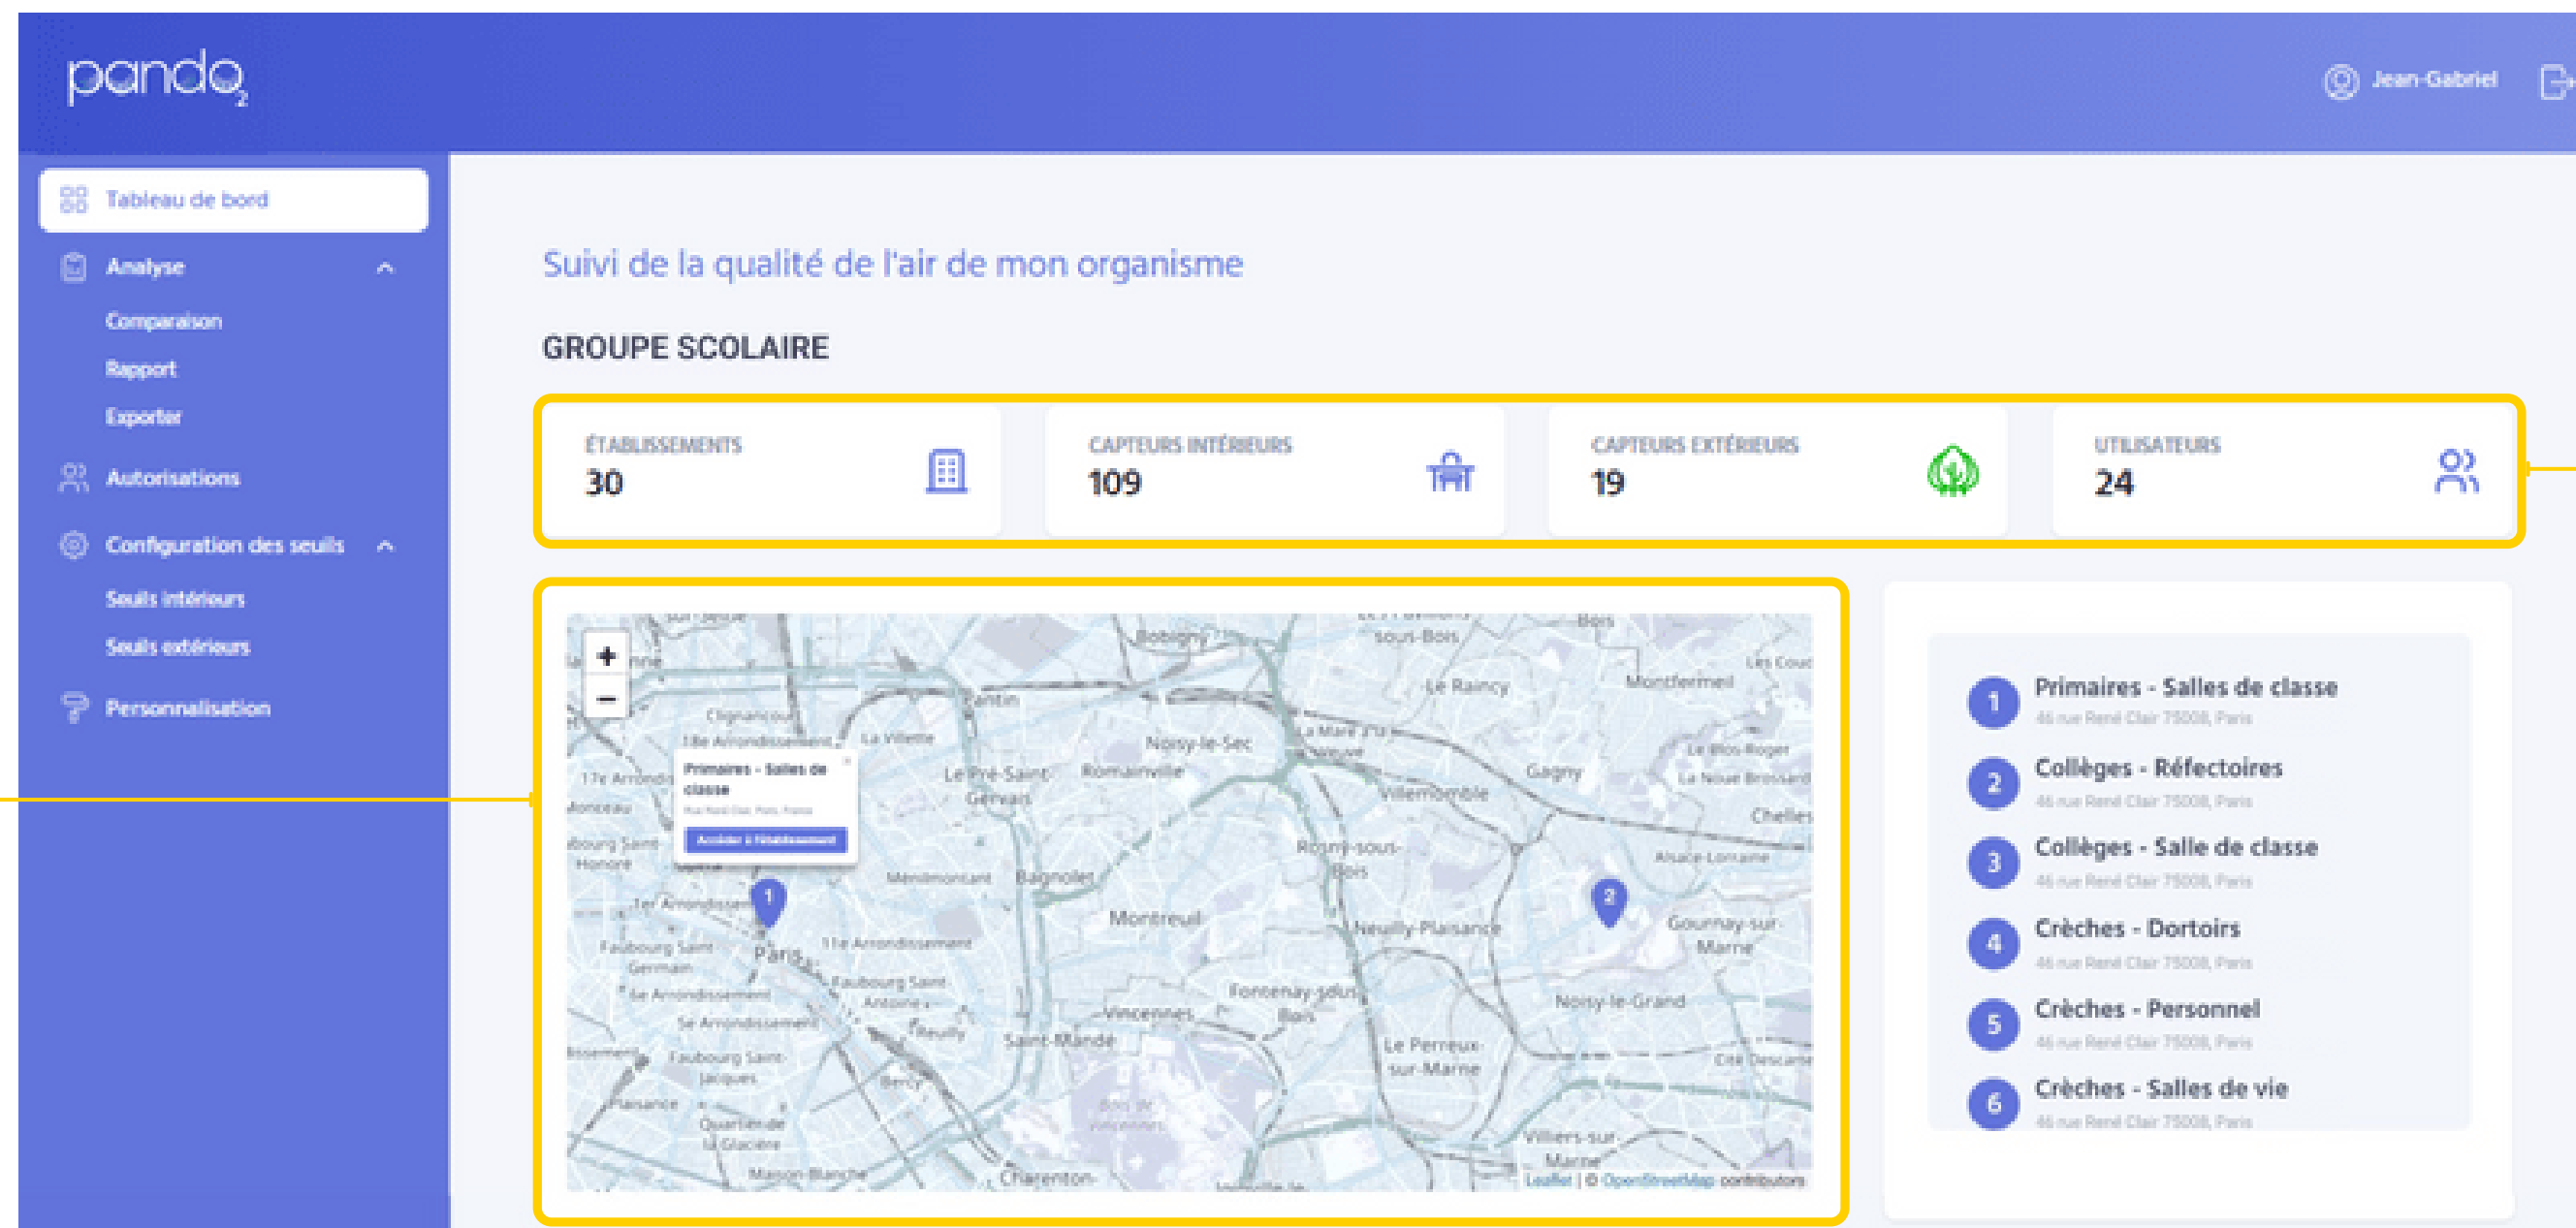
pando$_2$

Jean-Gabriel

Tableau de bord

Analyse

Comparaison

Rapport

Exporter

Autorisations

Configuration des seuils

Seuils intérieurs

Seuils extérieurs

Personnalisation

Suivi de la qualité de l'air de mon organisme

GROUPE SCOLAIRE

| ÉTABLISSEMENTS | CAPTEURS INTÉRIEURS | CAPTEURS EXTÉRIEURS | UTILISATEURS |
|---|---|---|---|
| 30 | 109 | 19 | 24 |

+
−

Primaires - Salles de classe
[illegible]
Accéder à l'établissement

Bobigny, Pantin, Le Raincy, Montfermeil, Noisy-le-Sec, Romainville, Le Pré-Saint-Gervais, La Villette, Gagny, Villemomble, Chelles, Rosny-sous-Bois, Bagnolet, Ménilmontant, Montreuil, Neuilly-Plaisance, Gournay-sur-Marne, Paris, Fontenay-sous-Bois, Noisy-le-Grand, Vincennes, Saint-Mandé, Le Perreux-sur-Marne, Bercy, Charenton, Villiers-sur-Marne, 11e Arrondissement, 1er Arrondissement, 17e Arrondissement

1 2

Leaflet | © OpenStreetMap contributors

1 Primaires - Salles de classe
46 rue René Clair 75008, Paris

2 Collèges - Réfectoires
46 rue René Clair 75008, Paris

3 Collèges - Salle de classe
46 rue René Clair 75008, Paris

4 Crèches - Dortoirs
46 rue René Clair 75008, Paris

5 Crèches - Personnel
46 rue René Clair 75008, Paris

6 Crèches - Salles de vie
46 rue René Clair 75008, Paris